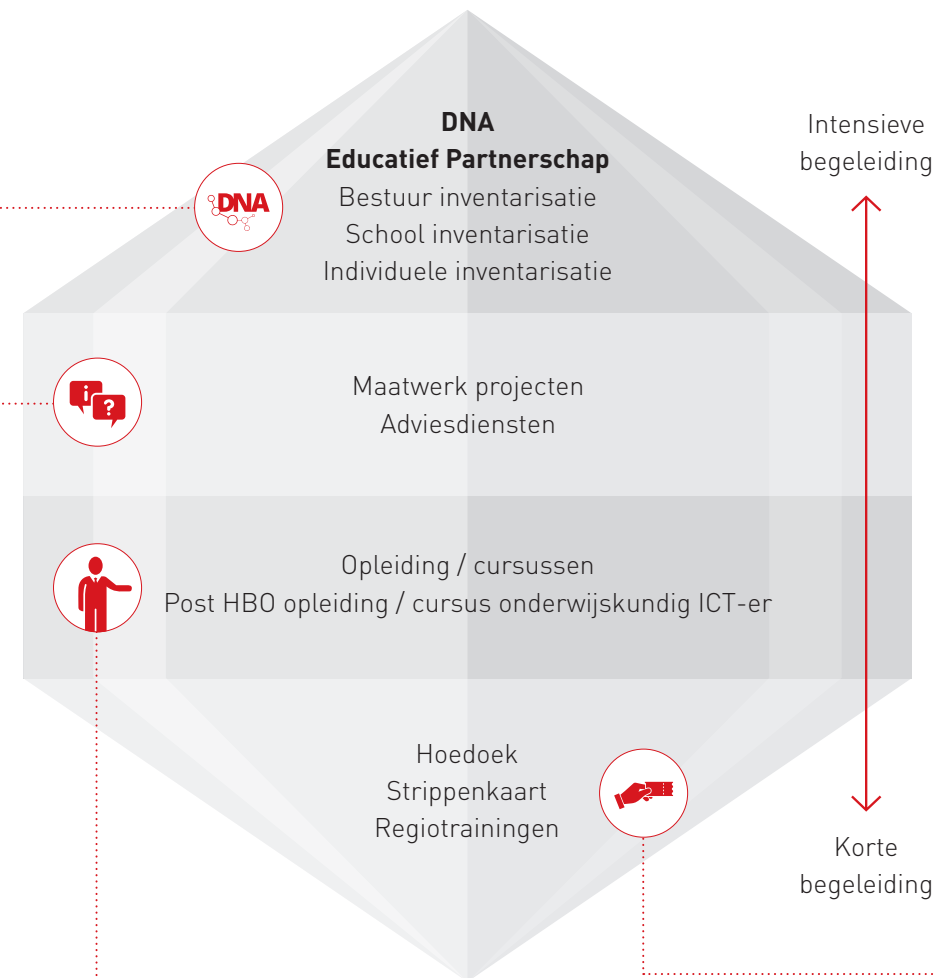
DNA
Educatief Partnerschap
Bestuur inventarisatie
School inventarisatie
Individuele inventarisatie

DNA

Intensieve begeleiding

Maatwerk projecten
Adviesdiensten

Opleiding / cursussen
Post HBO opleiding / cursus onderwijskundig ICT-er

Hoedoek
Strippenkaart
Regiotrainingen

Korte begeleiding